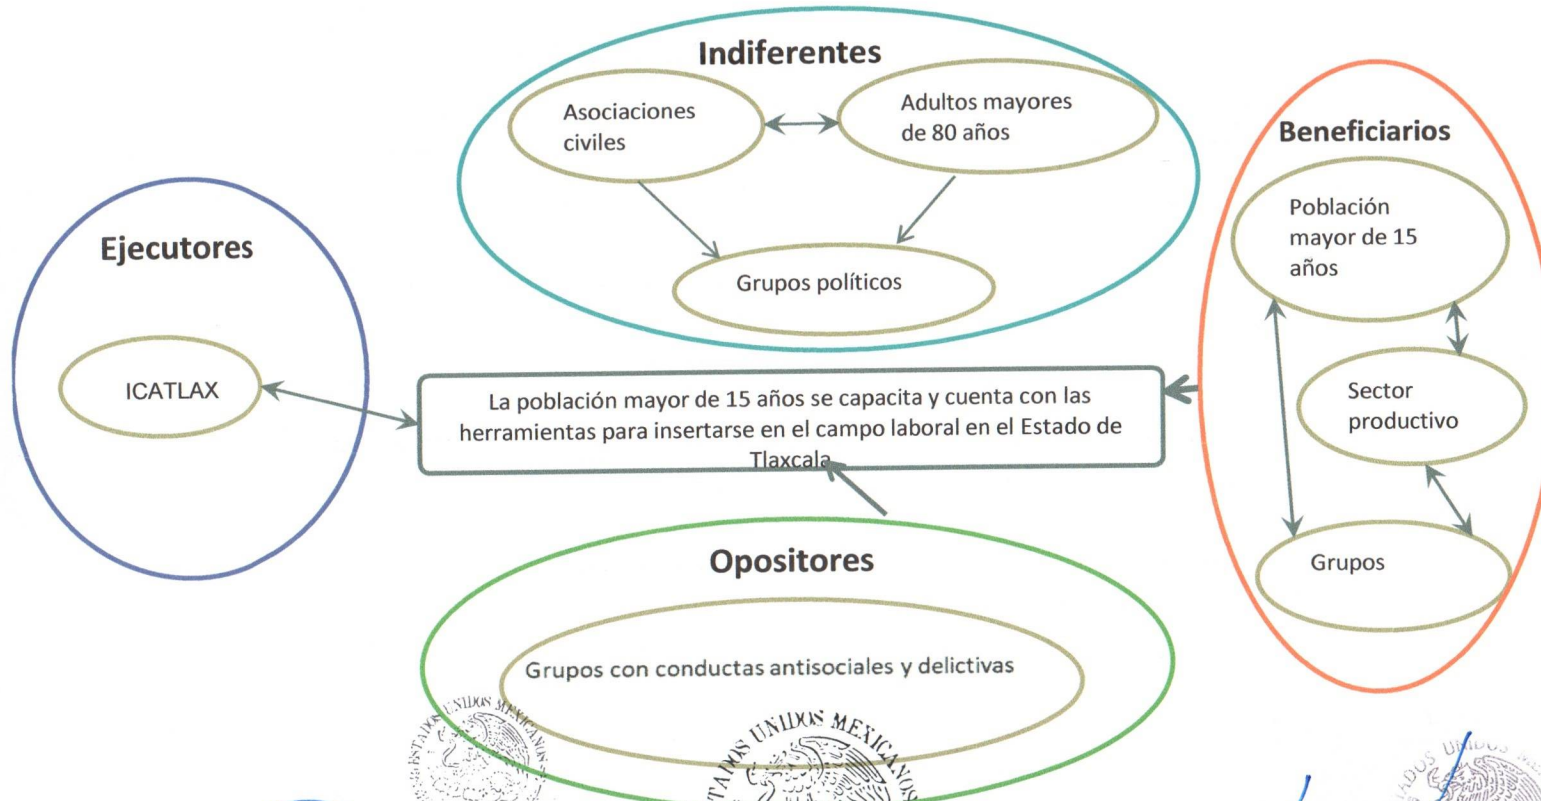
Indiferentes

Asociaciones civiles

Adultos mayores de 80 años

Grupos políticos

Beneficiarios

Población mayor de 15 años

Sector productivo

Grupos

Ejecutores

ICATLAX

La población mayor de 15 años se capacita y cuenta con las herramientas para insertarse en el campo laboral en el Estado de Tlaxcala

Opositores

Grupos con conductas antisociales y delictivas

ESTADOS UNIDOS MEXICANOS

ESTADOS UNIDOS MEXICANOS

ESTADOS UNIDOS MEX